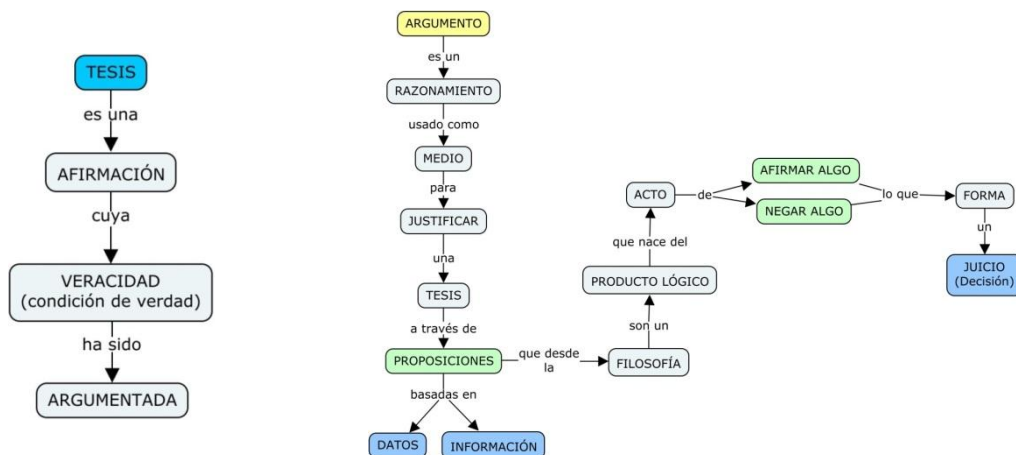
TESIS
es una
AFIRMACIÓN
cuya
VERACIDAD
(condición de verdad)
ha sido
ARGUMENTADA

ARGUMENTO
es un
RAZONAMIENTO
usado como
MEDIO
para
JUSTIFICAR
una
TESIS
a través de
PROPOSICIONES
basadas en
DATOS
INFORMACIÓN
que desde la
FILOSOFÍA
son un
PRODUCTO LÓGICO
que nace del
ACTO
de
AFIRMAR ALGO
NEGAR ALGO
lo que
FORMA
un
JUICIO
(Decisión)